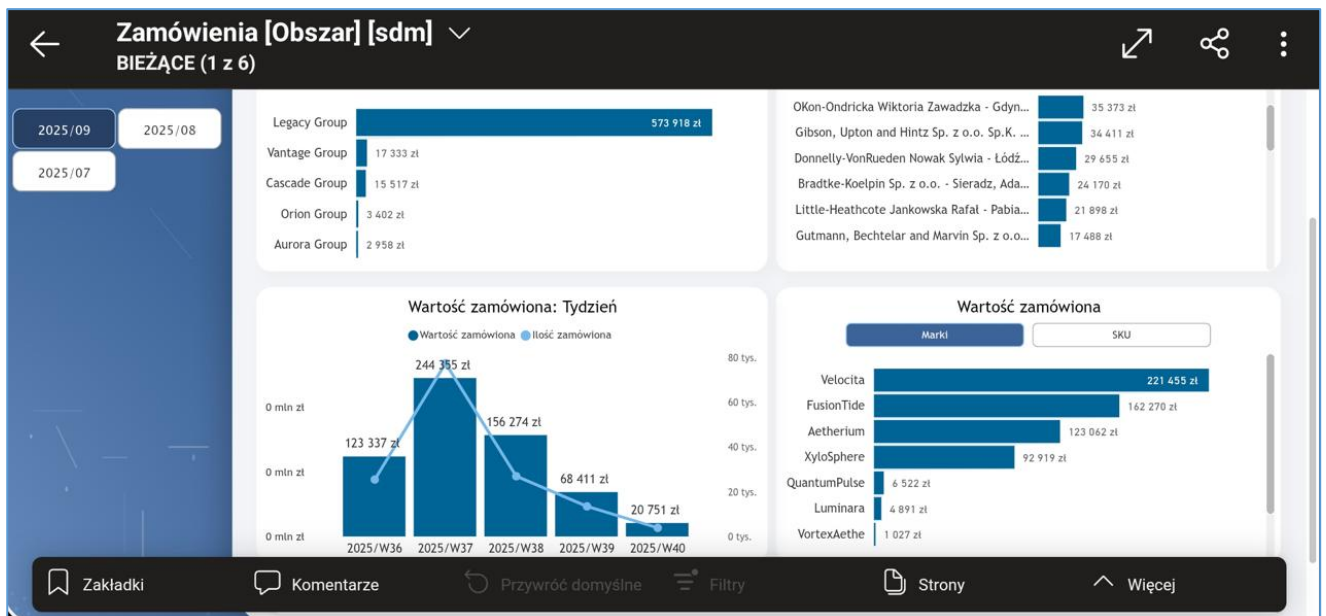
Zamówienia [Obszar] [sdm]
BIEŻĄCE (1 z 6)

2025/09
2025/08
2025/07

| | |
|---|---|
| Legacy Group | 573 918 zł |
| Vantage Group | 17 333 zł |
| Cascade Group | 15 517 zł |
| Orion Group | 3 402 zł |
| Aurora Group | 2 958 zł |

| | |
|---|---|
| OKon-Ondricka Wiktoria Zawadzka - Gdyn... | 35 373 zł |
| Gibson, Upton and Hintz Sp. z o.o. Sp.K. ... | 34 411 zł |
| Donnelly-VonRueden Nowak Sylwia - Łódź... | 29 655 zł |
| Bradtke-Koelpin Sp. z o.o. - Sieradz, Ada... | 24 170 zł |
| Little-Heathcote Jankowska Rafał - Pabia... | 21 898 zł |
| Gutmann, Bechtelar and Marvin Sp. z o.o... | 17 488 zł |

Wartość zamówiona: Tydzień
Wartość zamówiona Ilość zamówiona

0 mln zł
0 mln zł
0 mln zł

80 tys.
60 tys.
40 tys.
20 tys.
0 tys.

123 337 zł
244 355 zł
156 274 zł
68 411 zł
20 751 zł

2025/W36 2025/W37 2025/W38 2025/W39 2025/W40

Wartość zamówiona
Marki
SKU

| | |
|---|---|
| Velocita | 221 455 zł |
| FusionTide | 162 270 zł |
| Aetherium | 123 062 zł |
| XyloSphere | 92 919 zł |
| QuantumPulse | 6 522 zł |
| Luminara | 4 891 zł |
| VortexAethe | 1 027 zł |

Zakładki
Komentarze
Przywróć domyślne
Filtry
Strony
Więcej